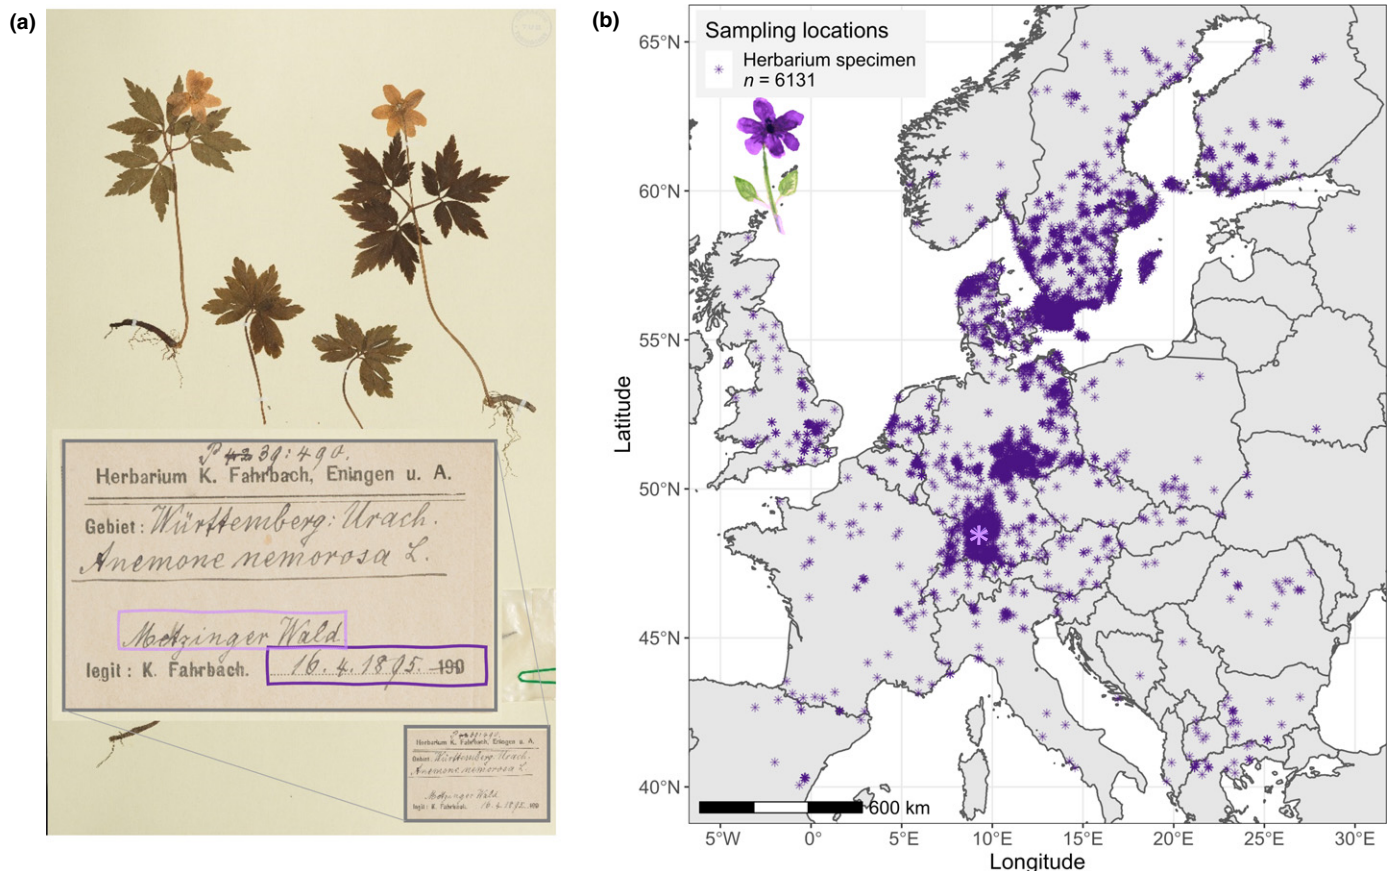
(a)

P 43 39: 490.
Herbarium K. Fahrbach, Eningen u. A.
Gebiet: Württemberg: Urach.
Anemone nemorosa L.

Metzinger Wald
legit: K. Fahrbach. 16. 4. 1895. 190

P 43 39: 490.
Herbarium K. Fahrbach, Eningen u. A.
Gebiet: Württemberg: Urach.
Anemone nemorosa L.
Metzinger Wald
legit: K. Fahrbach. 16. 4. 1895. 190

(b)

Sampling locations
Herbarium specimen
$n$ = 6131

65°N
60°N
55°N
50°N
45°N
40°N
Latitude

600 km

5°W
0°
5°E
10°E
15°E
20°E
25°E
30°E
Longitude